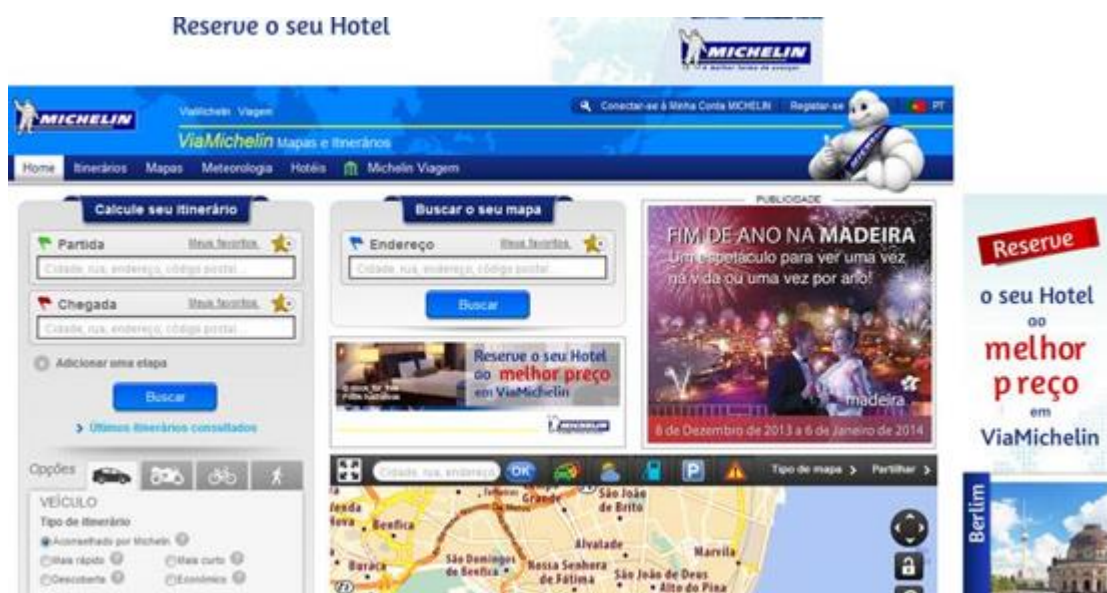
Reserve o seu Hotel

MICHELIN

MICHELIN

ViaMichelin Viagem

ViaMichelin Mapas e Itinerários

Conectar-se à Minha Conta MICHELIN Registar-se PT

Home Itinerários Mapas Meteorologia Hotéis Michelin Viagem

Calcule seu itinerário

Partida Meus favoritos

Cidade, rua, endereço, código postal...

Chegada Meus favoritos

Cidade, rua, endereço, código postal...

Adicionar uma etapa

Buscar

> Últimos itinerários consultados

Opções

VEÍCULO

Tipo de itinerário

Aconselhado por Michelin

Mais rápido

Mais curto

Descoberta

Económico

Buscar o seu mapa

Endereço Meus favoritos

Cidade, rua, endereço, código postal

Buscar

Reserve o seu Hotel ao melhor preço em ViaMichelin

MICHELIN

PUBLICIDADE

FIM DE ANO NA MADEIRA

Um espetáculo para ver uma vez na vida ou uma vez por ano!

madeira

6 de Dezembro de 2013 a 6 de Janeiro de 2014

Cidade, rua, endereço OK

Tipo de mapa > Partilhar >

Benfica

São João de Brito

Alvalade

Marvila

São Domingos de Benfica

Nossa Senhora de Fátima

São João de Deus

Alto do Pina

Reserve

o seu Hotel

ao

melhor

preço

em

ViaMichelin

Berlim